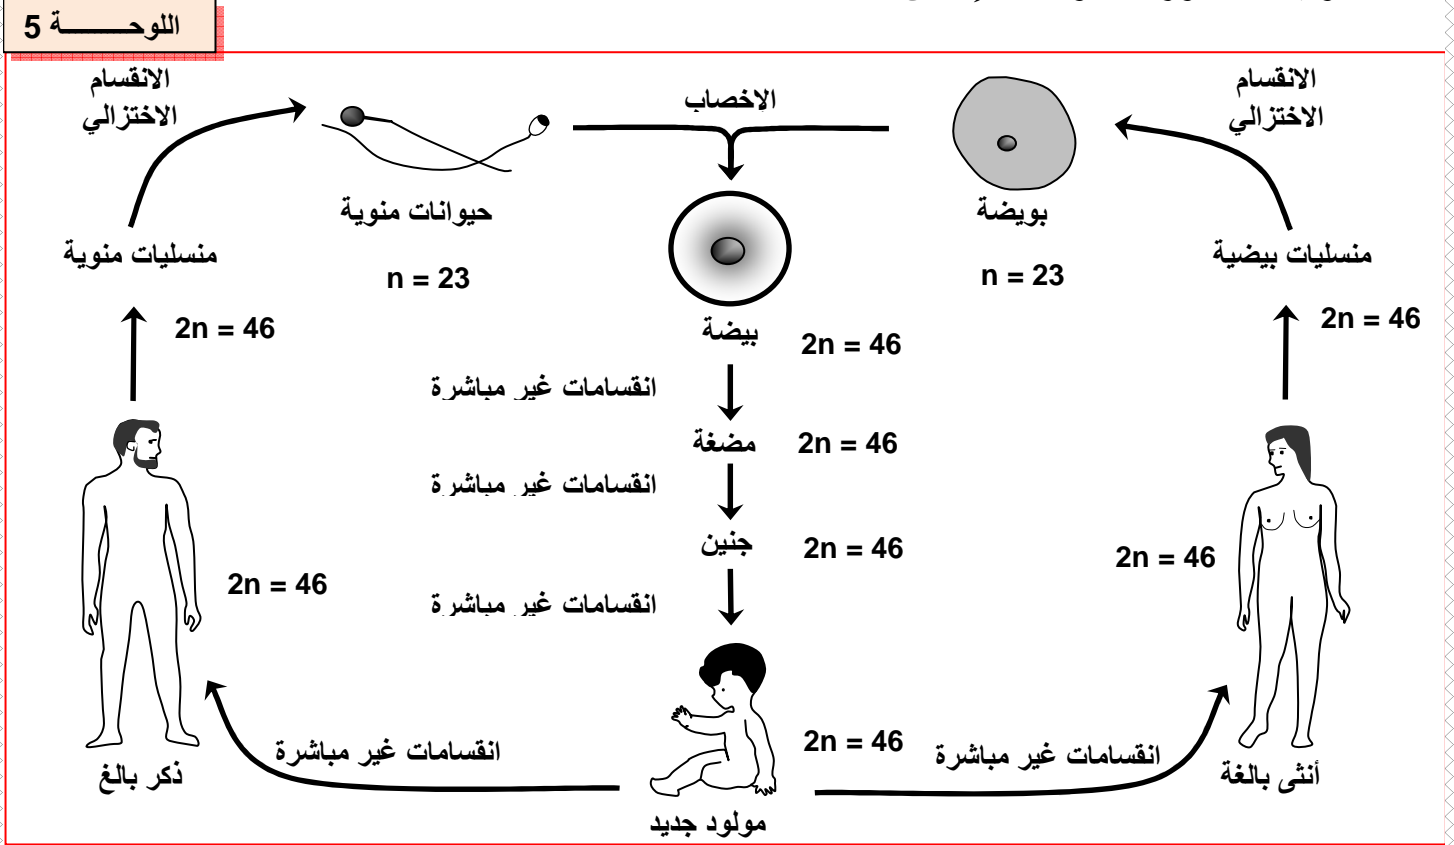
اللوحـــــــة 5

الانقسام الاختزالي

الاخصاب

الانقسام الاختزالي

حيوانات منوية

بويضة

منسليات منوية

منسليات بيضية

n = 23

n = 23

2n = 46

بيضة

2n = 46

2n = 46

انقسامات غير مباشرة

مضغة

2n = 46

انقسامات غير مباشرة

جنين

2n = 46

2n = 46

2n = 46

انقسامات غير مباشرة

2n = 46

انقسامات غير مباشرة

انقسامات غير مباشرة

ذكر بالغ

أنثى بالغة

مولود جديد